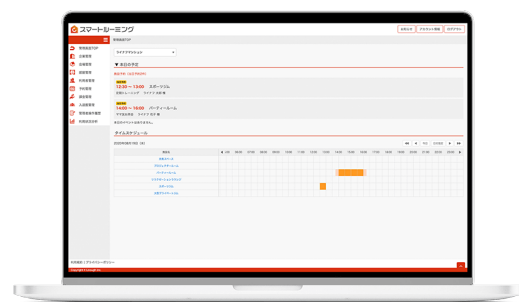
スマートシーミング

お知らせ　アカウント情報　ログアウト

施設管理TOP
店舗管理
設備管理
部屋管理
利用者管理
予約管理
請求管理
入退室管理
貸室施設予約
利用状況分析

施設管理TOP

ライオンズマンション

▼ 本日の予定

本日予約（2020年3月）

12:30 〜 13:00　スポーツジム

14:00 〜 16:00　パーティールーム

タイムスケジュール

2020年3月 (日)

施設名

スポーツジム
パーティールーム

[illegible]

Copyright © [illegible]